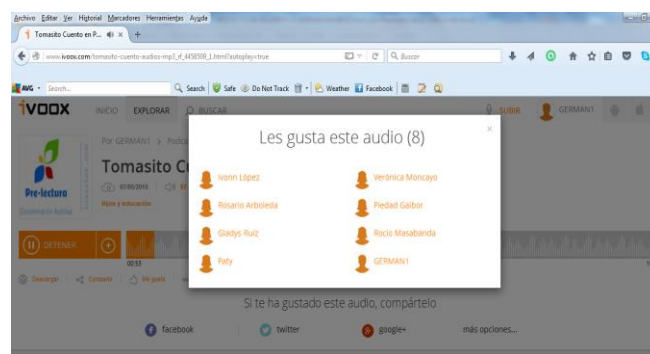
Archivo Editar Ver Historial Marcadores Herramientas Ayuda

Tomasito Cuento en P... ×

www.ivoox.com/tomasito-cuento-audios-mp3_rf_4458509_1.html?autoplay=true

Buscar

AVG · Search... Search Safe Do Not Track Weather Facebook

iVOOX INICIO EXPLORAR BUSCAR SUBIR GERMAN1

Por GERMAN1 > Pod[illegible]

Tomasito C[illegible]

Pre-lectura

Hijos y educación

DETENER

00:53

Descargar Comparte Me gusta

Les gusta este audio (8)

×

Ivonn López

Verónica Moncayo

Rosario Arboleda

Piedad Gaibor

Gladys Ruiz

Rocío Masabanda

Paty

GERMAN1

Si te ha gustado este audio, compártelo

facebook

twitter

google+

más opciones...